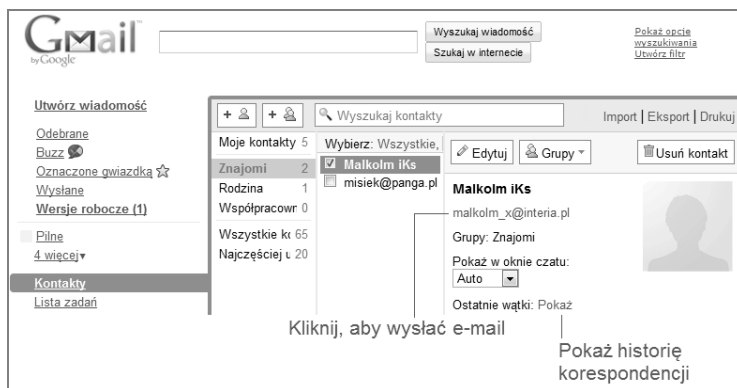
Gmail by Google

Wyszukaj wiadomość
Szukaj w internecie

Pokaż opcje wyszukiwania
Utwórz filtr

Utwórz wiadomość
Odebrane
Buzz
Oznaczone gwiazdką
Wysłane
Wersje robocze (1)
Pilne
4 więcej▾
Kontakty
Lista zadań

+ 
+ 
Wyszukaj kontakty
Import | Eksport | Drukuj

| | |
|---|---|
| Moje kontakty | 5 |
| Znajomi | 2 |
| Rodzina | 1 |
| Współpracowr | 0 |
| Wszystkie kc | 65 |
| Najczęściej u | 20 |

Wybierz: Wszystkie,
Malkolm iKs
misiek@panga.pl

Edytuj
Grupy
Usuń kontakt

Malkolm iKs
malkolm_x@interia.pl
Grupy: Znajomi
Pokaż w oknie czatu:
Auto
Ostatnie wątki: Pokaż

Kliknij, aby wysłać e-mail

Pokaż historię korespondencji